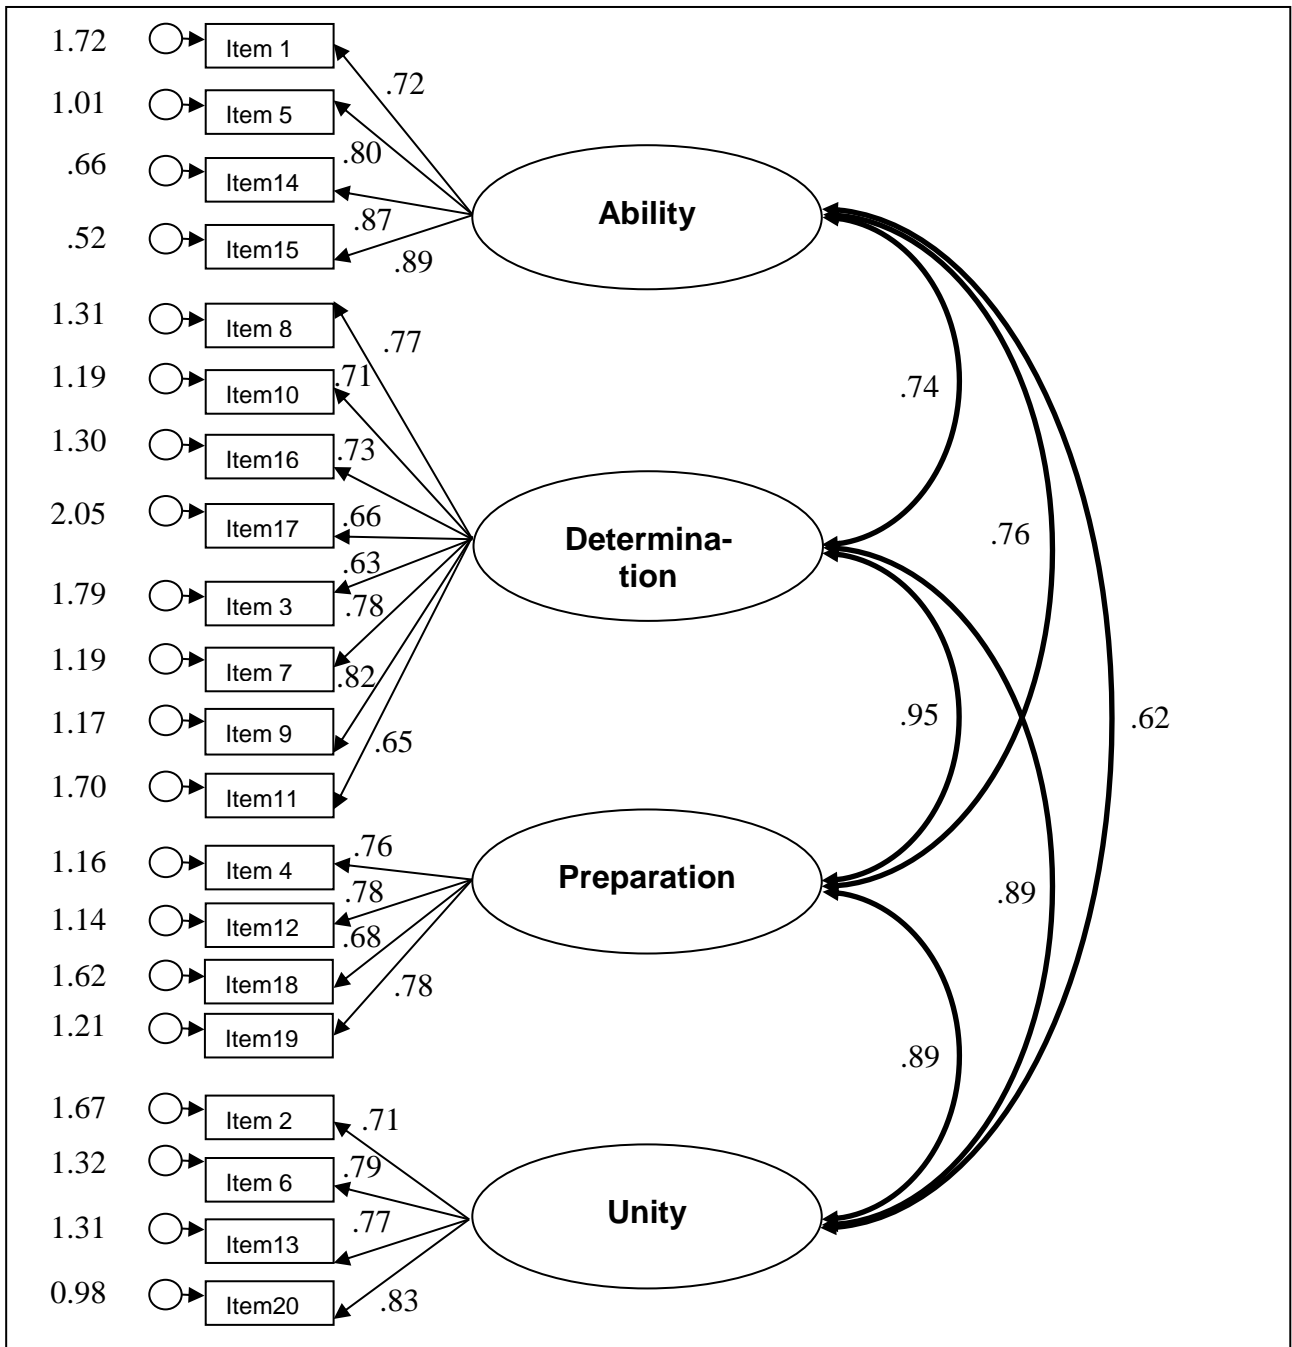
1.72 Item 1 .72
1.01 Item 5 .80
.66 Item14 .87
.52 Item15 .89
Ability

1.31 Item 8 .77
1.19 Item10 .71
1.30 Item16 .73
2.05 Item17 .66
1.79 Item 3 .63
1.19 Item 7 .78
1.17 Item 9 .82
1.70 Item11 .65
Determination

1.16 Item 4 .76
1.14 Item12 .78
1.62 Item18 .68
1.21 Item19 .78
Preparation

1.67 Item 2 .71
1.32 Item 6 .79
1.31 Item13 .77
0.98 Item20 .83
Unity

.74
.76
.62
.95
.89
.89